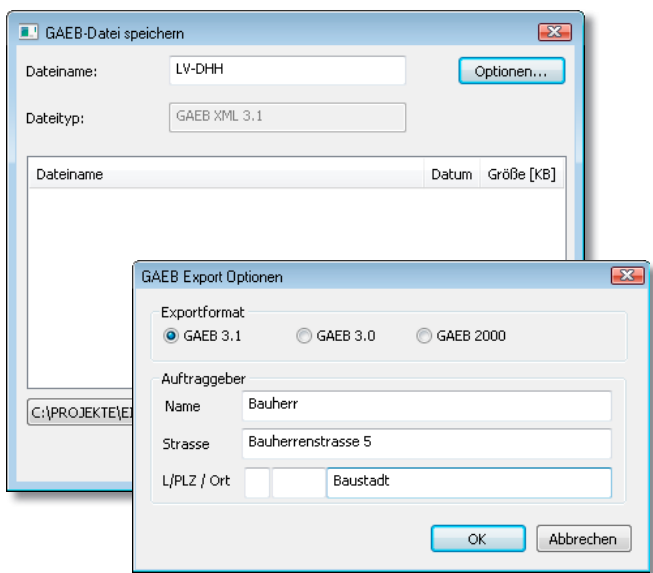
GAEB-Datei speichern

Dateiname: LV-DHH

Optionen...

Dateityp: GAEB XML 3.1

| Dateiname | Datum | Größe [KB] |
|---|---|---|

C:\PROJEKTE\E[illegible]

GAEB Export Optionen

Exportformat

GAEB 3.1 GAEB 3.0 GAEB 2000

Auftraggeber

Name Bauherr

Strasse Bauherrenstrasse 5

L/PLZ / Ort Baustadt

OK Abbrechen